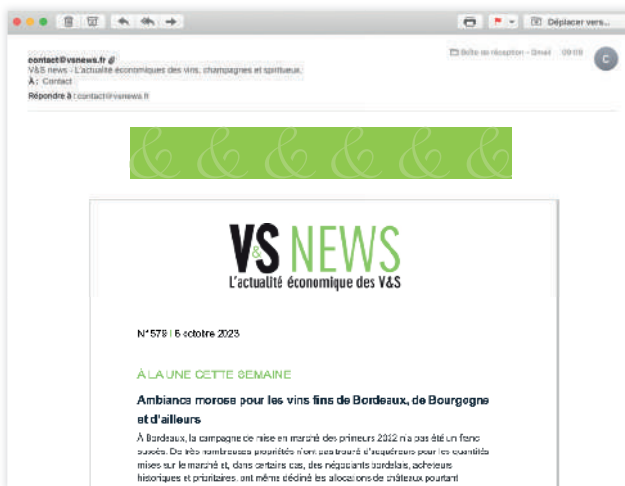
Déplacer vers...

contact@vsnews.fr
V&S news - L'actualité économiques des vins, champagnes et spiritueux.
À : Contact
Répondre à : contact@vsnews.fr

Boîte de réception - Gmail 09:09

C

V&S NEWS
L'actualité économique des V&S

N° 578 | 5 octobre 2023

À LA UNE CETTE SEMAINE

Ambiance morose pour les vins fins de Bordeaux, de Bourgogne et d'ailleurs

À Bordeaux, la campagne de mise en marché des primeurs 2022 n'a pas été un franc succès. De très nombreuses propriétés n'ont pas trouvé d'acquéreurs pour les quantités mises sur le marché et, dans certains cas, des négociants bordelais, acheteurs historiques et prioritaires, ont même décliné les allocations de châteaux pourtant